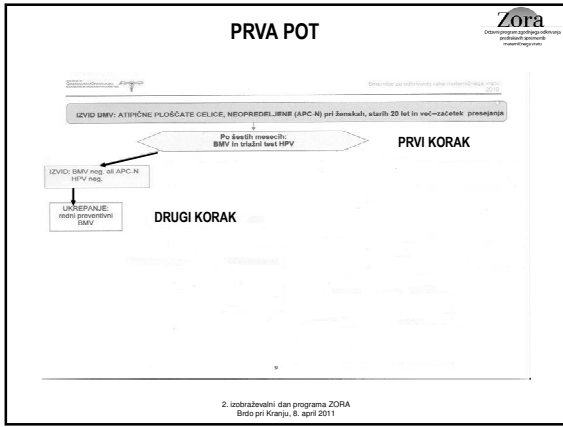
PRVA POT

Zora
Državni program zgodnjega odkrivanja predrakavih sprememb materničnega vratu

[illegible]

Smernice za celostno obravnavo žensk s predrakavimi spremembami materničnega vratu 2010

IZVID BMV: ATIPIČNE PLOŠČATE CELICE, NEOPREDELJENE (APC-N) pri ženskah, starih 20 let in več—začetek presejanja

Po šestih mesecih:
BMV in triažni test HPV

PRVI KORAK

IZVID: BMV neg. ali APC-N HPV neg.

UKREPANJE:
redni preventivni BMV

DRUGI KORAK

9

2. izobraževalni dan programa ZORA
Brdo pri Kranju, 8. april 2011